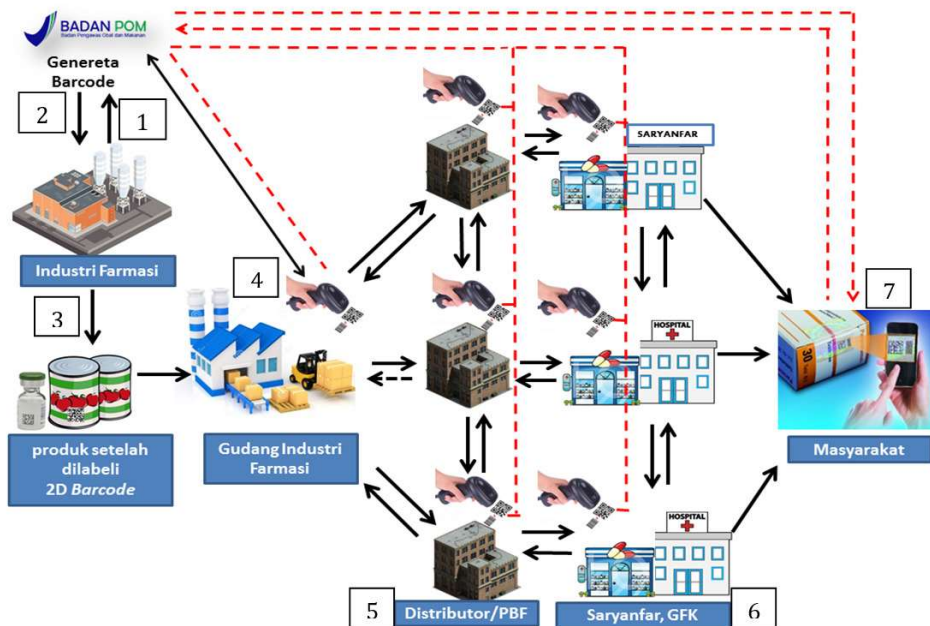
BADAN POM
Badan Pengawas Obat dan Makanan

Genereta Barcode

2

1

Industri Farmasi

3

produk setelah dilabeli 2D *Barcode*

4

Gudang Industri Farmasi

SARYANFAR

HOSPITAL

HOSPITAL

7

Masyarakat

5

Distributor/PBF

Saryanfar, GFK

6